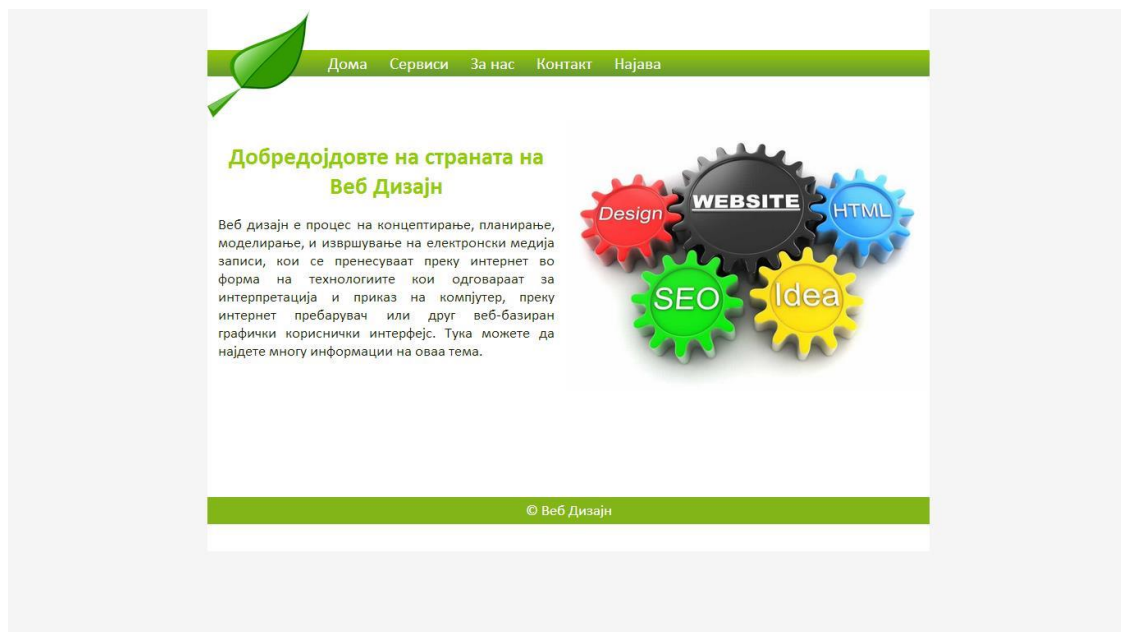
Дома Сервиси За нас Контакт Најава

Добредојдовте на страната на Веб Дизајн

Веб дизајн е процес на концептирање, планирање, моделирање, и извршување на електронски медија записи, кои се пренесуваат преку интернет во форма на технологиите кои одговараат за интерпретација и приказ на компјутер, преку интернет пребарувач или друг веб-базиран графички кориснички интерфејс. Тука можете да најдете многу информации на оваа тема.

Design
WEBSITE
HTML
SEO
Idea

© Веб Дизајн